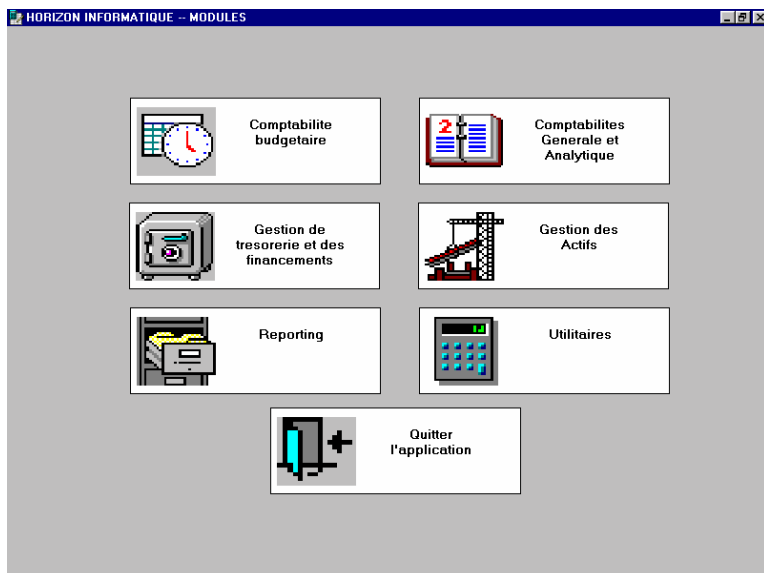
HORIZON INFORMATIQUE -- MODULES

Comptabilite budgetaire

Comptabilites Generale et Analytique

Gestion de tresorerie et des financements

Gestion des Actifs

Reporting

Utilitaires

Quitter l'application